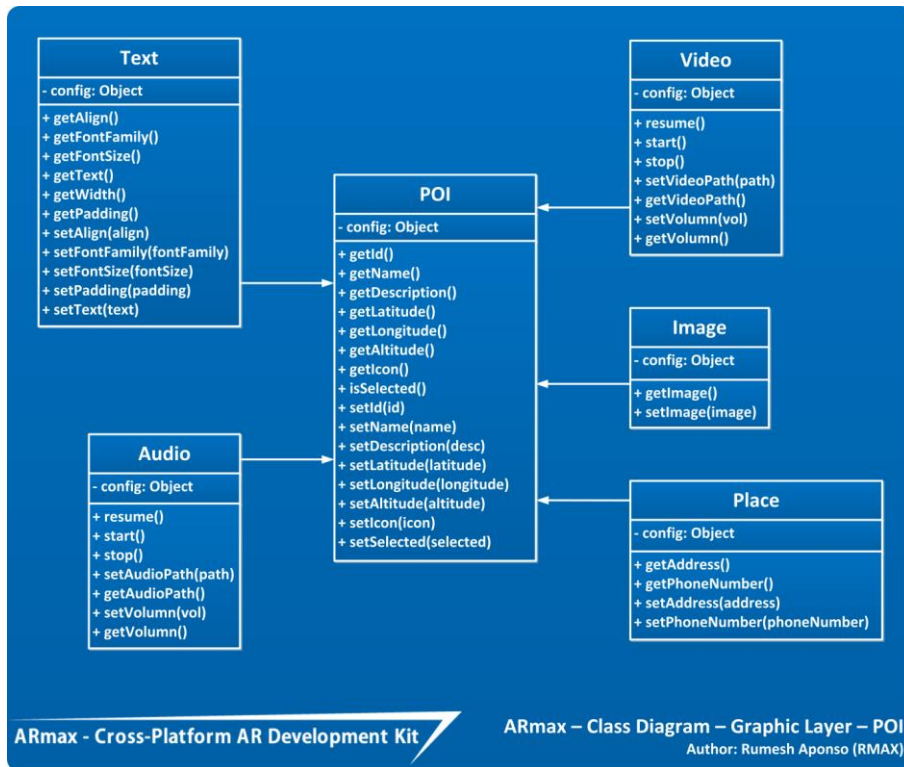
Text

- config: Object

+ getAlign()
+ getFontFamily()
+ getFontSize()
+ getText()
+ getWidth()
+ getPadding()
+ setAlign(align)
+ setFontFamily(fontFamily)
+ setFontSize(fontSize)
+ setPadding(padding)
+ setText(text)

Video

- config: Object

+ resume()
+ start()
+ stop()
+ setVideoPath(path)
+ getVideoPath()
+ setVolumn(vol)
+ getVolumn()

POI

- config: Object

+ getId()
+ getName()
+ getDescription()
+ getLatitude()
+ getLongitude()
+ getAltitude()
+ getIcon()
+ isSelected()
+ setId(id)
+ setName(name)
+ setDescription(desc)
+ setLatitude(latitude)
+ setLongitude(longitude)
+ setAltitude(altitude)
+ setIcon(icon)
+ setSelected(selected)

Image

- config: Object

+ getImage()
+ setImage(image)

Audio

- config: Object

+ resume()
+ start()
+ stop()
+ setAudioPath(path)
+ getAudioPath()
+ setVolumn(vol)
+ getVolumn()

Place

- config: Object

+ getAddress()
+ getPhoneNumber()
+ setAddress(address)
+ setPhoneNumber(phoneNumber)

ARmax - Cross-Platform AR Development Kit

ARmax – Class Diagram – Graphic Layer – POI
Author: Rumesh Aponso (RMAX)